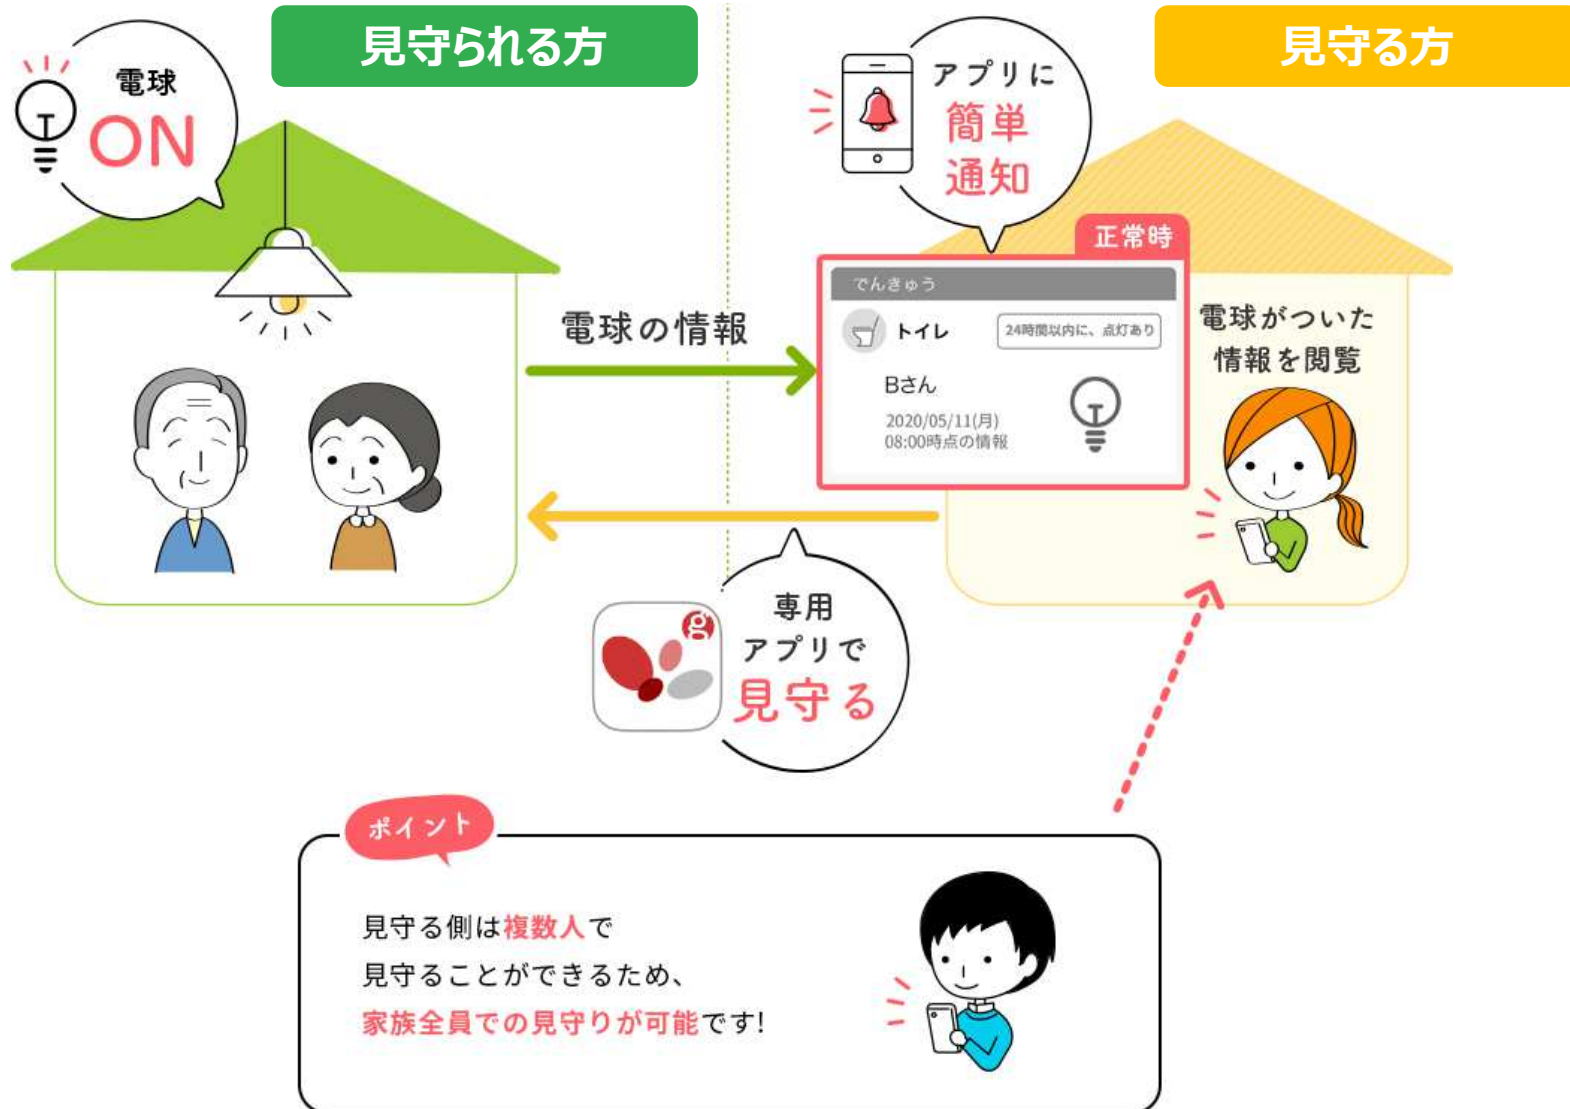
見守られる方

見守る方

電球
ON

アプリに
簡単
通知

正常時

でんきゅう

トイレ

24時間以内に、点灯あり

Bさん

2020/05/11(月)
08:00時点の情報

電球の情報

電球がついた
情報を閲覧

専用
アプリで
見守る

ポイント

見守る側は複数人で
見守ることができるため、
家族全員での見守りが可能です!